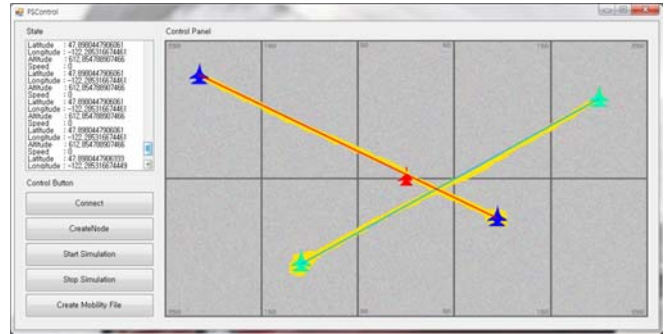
PSControl

State

Latitude : 47.8980447906061
Longitude : -122.28531667446
Altitude : 612.854788907466
Speed : 0
Latitude : 47.8980447906061
Longitude : -122.28531667446
Altitude : 612.854788907466
Speed : 0
Latitude : 47.8980447906061
Longitude : -122.28531667446
Altitude : 612.854788907466
Speed : 0
Latitude : 47.8980447906061
Longitude : -122.28531667446
Altitude : 612.854788907466
Speed : 0
Latitude : 47.8980447906333
Longitude : -122.285316674449

Control Button

Connect

CreateNode

Start Simulation

Stop Simulation

Create Mobility File

Control Panel